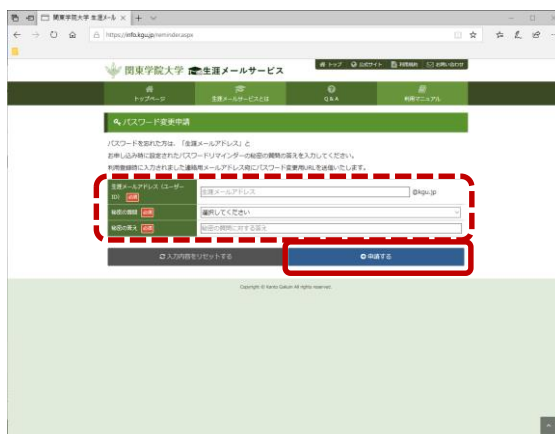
関東学院大学 生涯メール ×  +

https://info.kgu.jp/reminder.aspx

関東学院大学 生涯メールサービス

トップ　公式サイト　利用規約　お問い合わせ

トップページ　生涯メールサービスとは　Q&A　利用マニュアル

パスワード変更申請

パスワードを忘れた方は、「生涯メールアドレス」と
お申し込み時に設定されたパスワードリマインダーの秘密の質問の答えを入力してください。
利用登録時に入力されました連絡用メールアドレス宛にパスワード変更用URLを送信いたします。

| | | |
|---|---|---|
| 生涯メールアドレス（ユーザーID） 必須 | 生涯メールアドレス | @kgu.jp |
| 秘密の質問 必須 | 選択してください | |
| 秘密の答え 必須 | 秘密の質問に対する答え | |

入力内容をリセットする　申請する

Copyright © Kanto Gakuin All rights reserved.